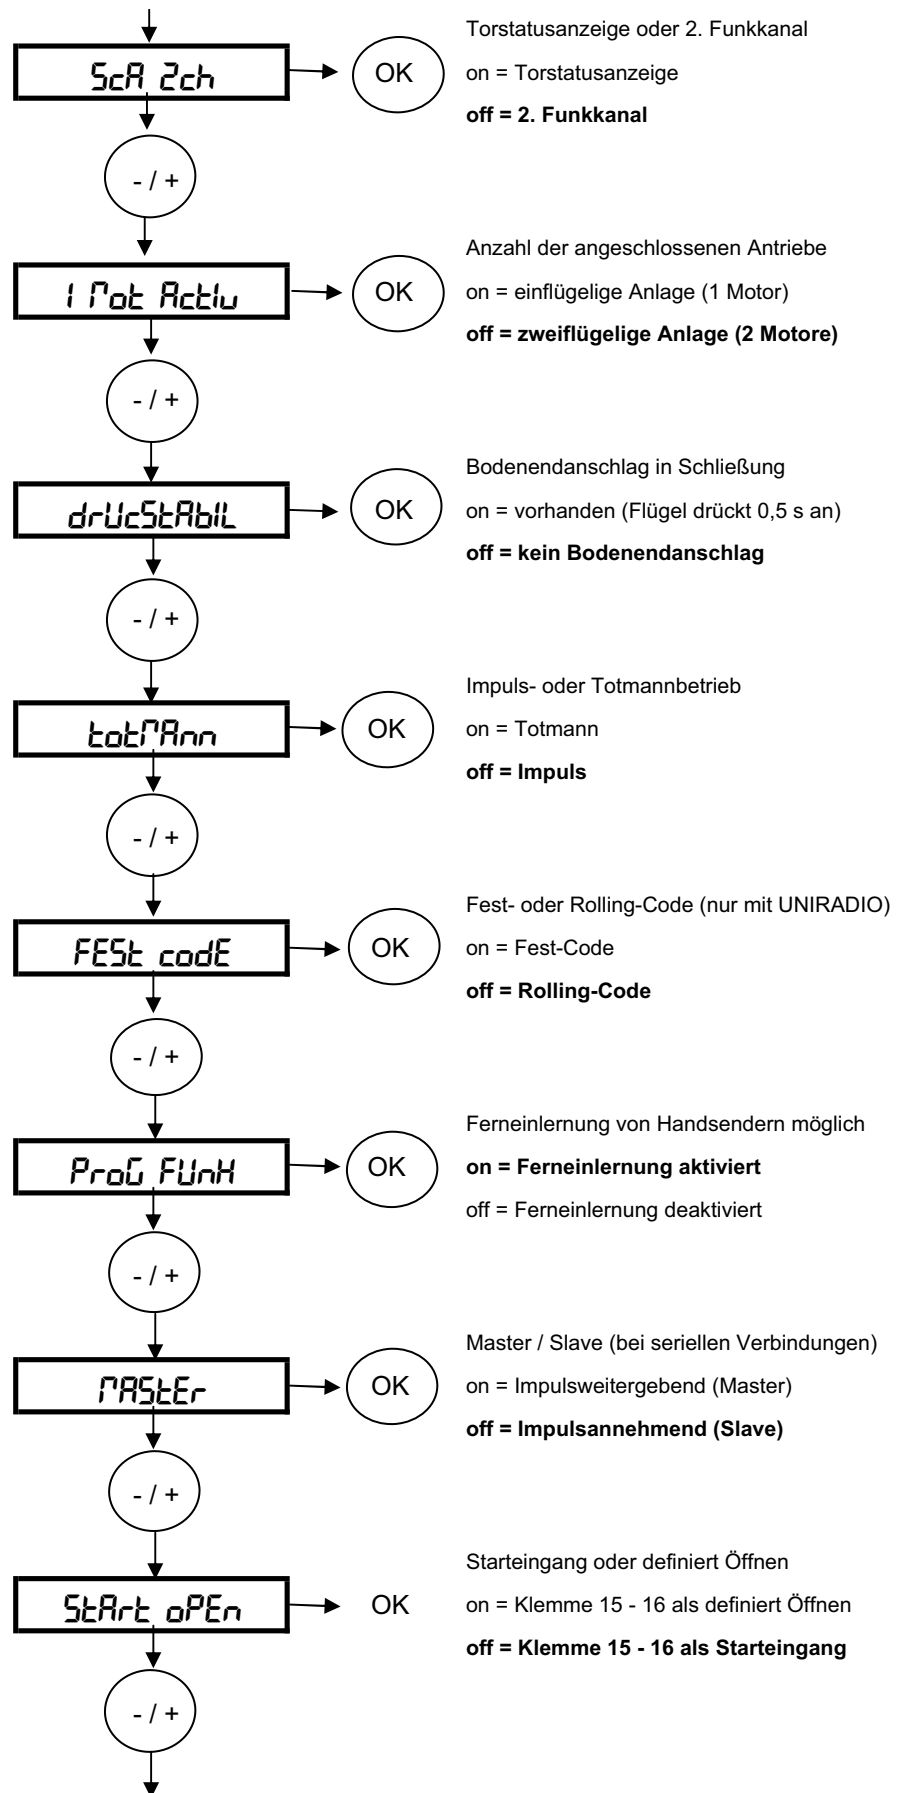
ScA 2ch

OK

Torstatusanzeige oder 2. Funkkanal

on = Torstatusanzeige

**off = 2. Funkkanal**

- / +

1 Mot Actlu

OK

Anzahl der angeschlossenen Antriebe

on = einflügelige Anlage (1 Motor)

**off = zweiflügelige Anlage (2 Motore)**

- / +

drUcStAbIL

OK

Bodenendanschlag in Schließung

on = vorhanden (Flügel drückt 0,5 s an)

**off = kein Bodenendanschlag**

- / +

totMAnn

OK

Impuls- oder Totmannbetrieb

on = Totmann

**off = Impuls**

- / +

FESt codE

OK

Fest- oder Rolling-Code (nur mit UNIRADIO)

on = Fest-Code

**off = Rolling-Code**

- / +

ProG FUnH

OK

Ferneinlernung von Handsendern möglich

**on = Ferneinlernung aktiviert**

off = Ferneinlernung deaktiviert

- / +

MAStEr

OK

Master / Slave (bei seriellen Verbindungen)

on = Impulsweitergebend (Master)

**off = Impulsannehmend (Slave)**

- / +

StArt oPEn

OK

Starteingang oder definiert Öffnen

on = Klemme 15 - 16 als definiert Öffnen

**off = Klemme 15 - 16 als Starteingang**

- / +